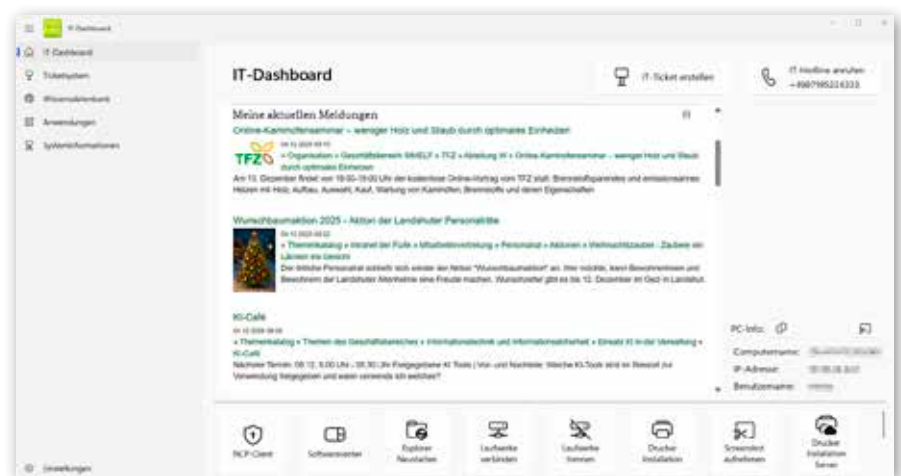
IT-Dashboard

IT-Dashboard
Ticketsystem
Wissensdatenbank
Anwendungen
Systeminformationen

Einstellungen

IT-Dashboard

IT-Ticket erstellen

IT-Hotline anrufen +4987195224333

Meine aktuellen Meldungen

Online-Kaminofenseminar – weniger Holz und Staub durch optimales Einheizen

TFZ

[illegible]

» Organisation » Geschäftsbereich StMELF » TFZ » Abteilung W » Online-Kaminofenseminar – weniger Holz und Staub durch optimales Einheizen

Am 10. Dezember findet von 18:00-19:00 Uhr der kostenlose Online-Vortrag vom TFZ statt: Brennstoffsparendes und emissionsarmes Heizen mit Holz, Aufbau, Auswahl, Kauf, Wartung von Kaminöfen, Brennstoffe und deren Eigenschaften

Wunschbaumaktion 2025 – Aktion der Landshuter Personalräte

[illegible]

» Themenkatalog » Intranet der Fülle » Mitarbeitervertretung » Personalrat » Aktionen » Weihnachtszauber - Zaubere ein Lächeln ins Gesicht

Die örtliche Personalrat schließt sich wieder der Aktion "Wunschbaumaktion" an. Ihr möchtet, dass Bewohnerinnen und Bewohnern der Landshuter Altenheime eine Freude machen. Wunschzettel gibt es bis 12. Dezember im Dezi in Landshut.

KI-Café

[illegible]

» Themenkatalog » Themen des Geschäftsbereiches » Informationstechnik und Informationssicherheit » Einsatz KI in der Verwaltung » KI-Café

Nächster Termin: 09.12. 9:00 Uhr – 09:30 Uhr Freigegebene KI Tools | Vor- und Nachteile: Welche KI-Tools sind im Ressort zur Verwendung freigegeben und wann verwende ich welches?

PC-Info:
Computername: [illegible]
IP-Adresse: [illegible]
Benutzername: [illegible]

NCP Client
Softwarecenter
Explorer Neustarten
Laufwerke verbinden
Laufwerke trennen
Drucker Installation
Screenshot aufnehmen
Drucker Installation Server